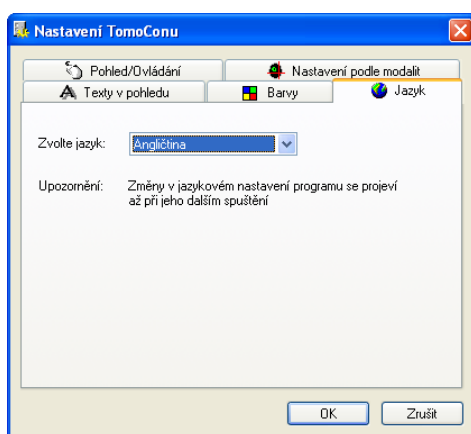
Nastavení TomoConu

Pohled/Ovládání
Nastavení podle modalit
Texty v pohledu
Barvy
Jazyk

Zvolte jazyk: Angličtina

Upozornění: Změny v jazykovém nastavení programu se projeví až při jeho dalším spuštění

OK
Zrušit